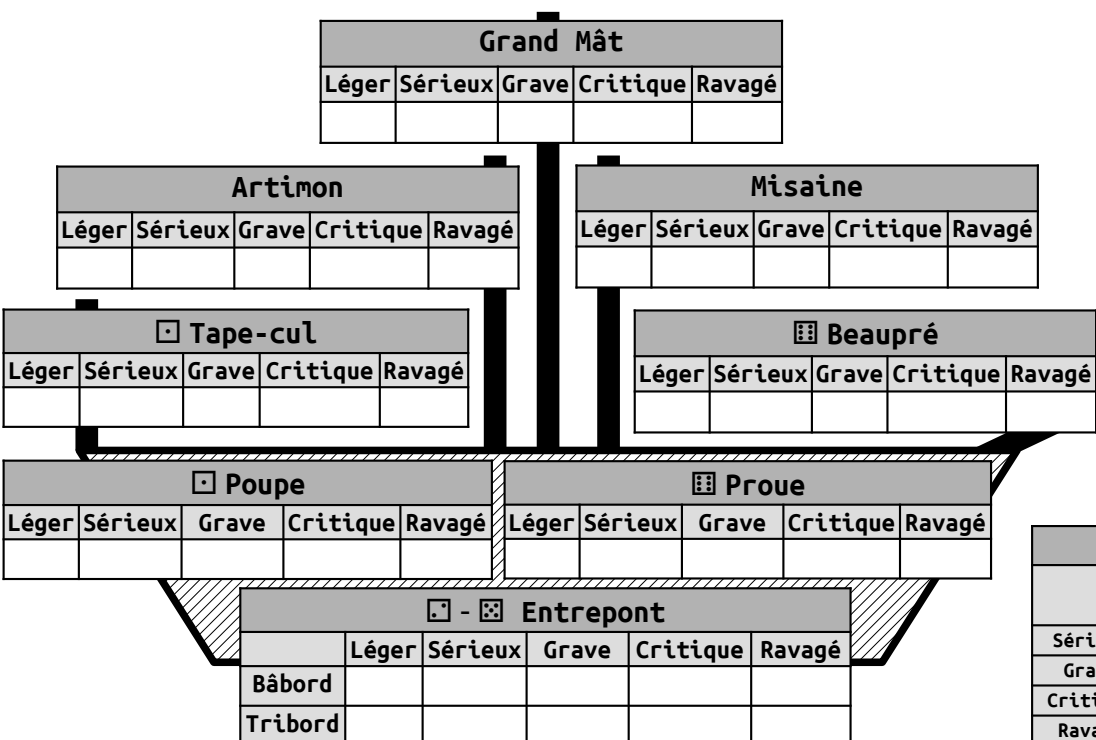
Grand Mât

| Léger | Sérieux | Grave | Critique | Ravagé |
|---|---|---|---|---|
| | | | | |

Artimon

| Léger | Sérieux | Grave | Critique | Ravagé |
|---|---|---|---|---|
| | | | | |

Misaine

| Léger | Sérieux | Grave | Critique | Ravagé |
|---|---|---|---|---|
| | | | | |

⚀ Tape-cul

| Léger | Sérieux | Grave | Critique | Ravagé |
|---|---|---|---|---|
| | | | | |

⚅ Beaupré

| Léger | Sérieux | Grave | Critique | Ravagé |
|---|---|---|---|---|
| | | | | |

⚀ Poupe

| Léger | Sérieux | Grave | Critique | Ravagé |
|---|---|---|---|---|
| | | | | |

⚅ Proue

| Léger | Sérieux | Grave | Critique | Ravagé |
|---|---|---|---|---|
| | | | | |

⚁ - ⚄ Entrepont

| | Léger | Sérieux | Grave | Critique | Ravagé |
|---|---|---|---|---|---|
| Bâbord | | | | | |
| Tribord | | | | | |

Séri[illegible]
Gra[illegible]
Criti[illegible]
Rava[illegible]